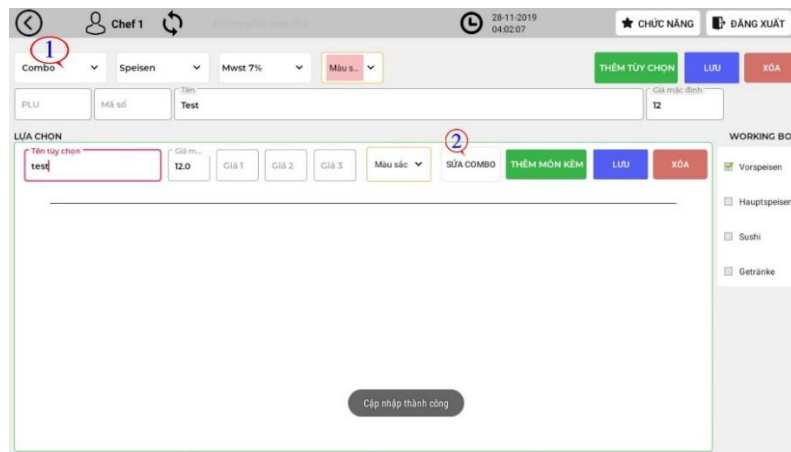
Chef 1

28-11-2019
04:02:07

CHỨC NĂNG

ĐĂNG XUẤT

1

Combo

Speisen

Mwst 7%

Màu s...

THÊM TÙY CHỌN

LƯU

XÓA

PLU

Mã số

Tên
Test

Giá mặc định
12

LỰA CHỌN

WORKING BO

Tên tùy chọn
test

Giá m...
12.0

Giá 1

Giá 2

Giá 3

Màu sắc

2

SỬA COMBO

THÊM MÓN KÈM

LƯU

XÓA

Vorspeisen

Hauptspeisen

Sushi

Getränke

Cập nhập thành công